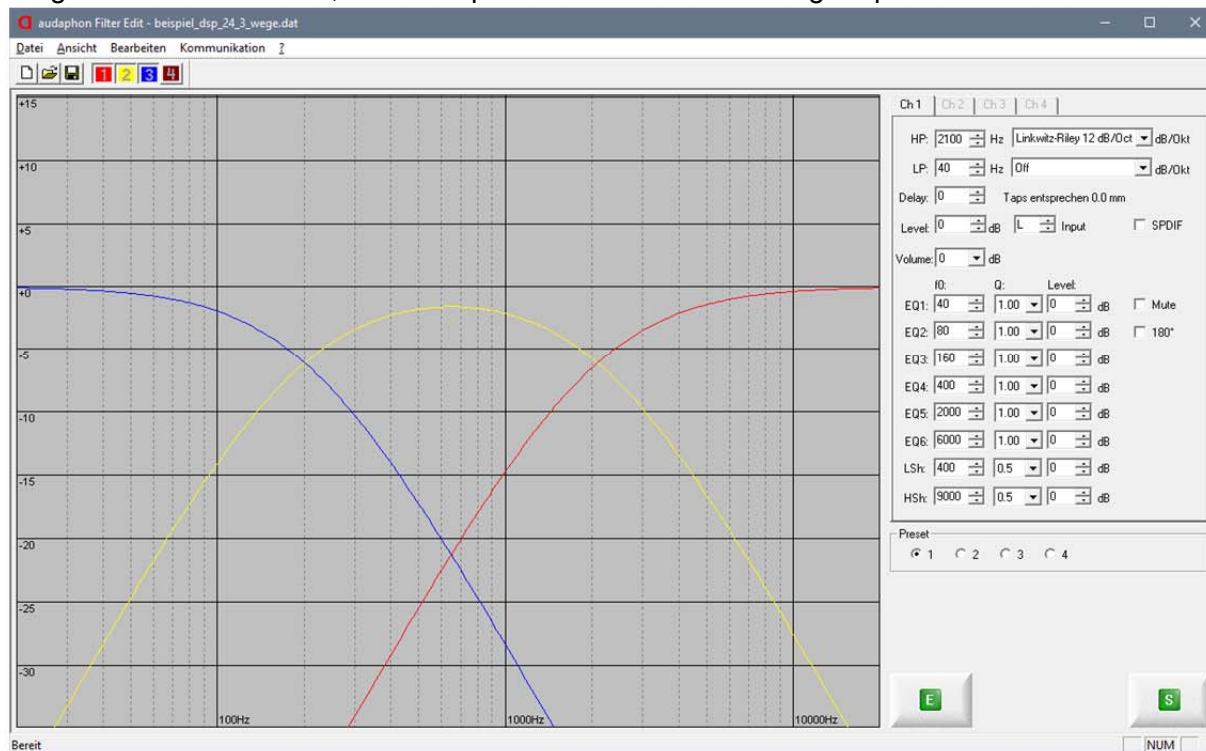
audaphon Filter Edit - beispiel_dsp_24_3_wege.dat

Datei Ansicht Bearbeiten Kommunikation ?

1 2 3 4

+15
+10
+5
+0
-5
-10
-15
-20
-25
-30

100Hz
1000Hz
10000Hz

Ch 1 Ch 2 Ch 3 Ch 4

HP: 2100 Hz Linkwitz-Riley 12 dB/Oct dB/Okt
LP: 40 Hz Off dB/Okt
Delay: 0 Taps entsprechen 0.0 mm
Level: 0 dB L Input SPDIF
Volume: 0 dB

| | f0: | Q: | Level: | |
|---|---|---|---|---|
| EQ1: | 40 | 1.00 | 0 | dB |
| EQ2: | 80 | 1.00 | 0 | dB |
| EQ3: | 160 | 1.00 | 0 | dB |
| EQ4: | 400 | 1.00 | 0 | dB |
| EQ5: | 2000 | 1.00 | 0 | dB |
| EQ6: | 6000 | 1.00 | 0 | dB |
| LSh: | 400 | 0.5 | 0 | dB |
| HSh: | 9000 | 0.5 | 0 | dB |

Mute
180°

Preset
1 2 3 4

E
S

Bereit
NUM